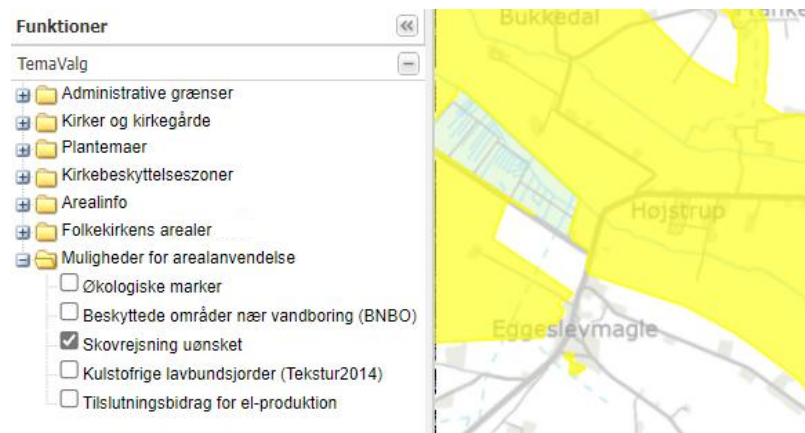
Funktioner

«

TemaValg

−

Administrative grænser
Kirker og kirkegårde
Plantemaer
Kirkebeskyttelseszoner
Arealinfo
Folkekirkens arealer
Muligheder for arealanvendelse
Økologiske marker
Beskyttede områder nær vandboring (BNBO)
Skovrejsning uønsket
Kulstofrige lavbundsjorder (Tekstur2014)
Tilslutningsbidrag for el-produktion

Bukkedal

Højstrup

Eggeslevmagle